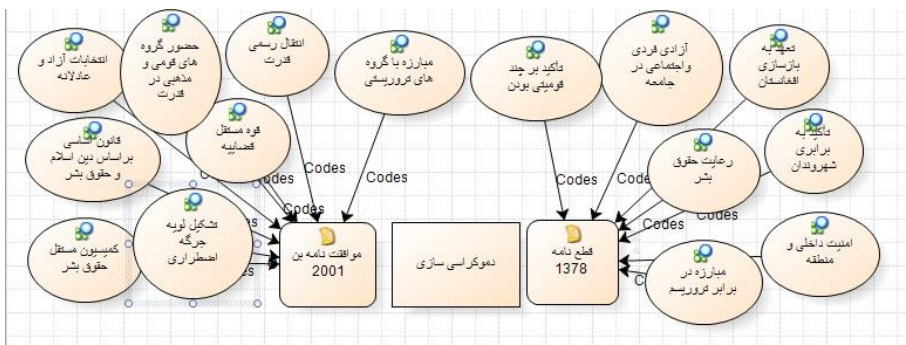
انتخابات آزاد و عادلانه

حضور گروه های قومی و مذهبی در قدرت

انتقال رسمی قدرت

مبارزه با گروه های تروریستی

قوه مستقل قضاییه

قانون اساسی براساس دین اسلام و حقوق بشر

تشکیل لویه جرگه اضطراری

کمیسیون مستقل حقوق بشر

Codes

Codes

Codes

Codes

موافقت نامه بن
2001

دموکراسی سازی

قطع نامه
1378

Codes

Codes

Codes

Codes

Codes

تاکید بر چند قومیتی بودن

آزادی فردی واجتماعی در جامعه

تعهد به بازسازی افغانستان

تاکید به برابری شهروندان

رعایت حقوق بشر

امنیت داخلی و منطقه

مبارزه در برابر تروریسم